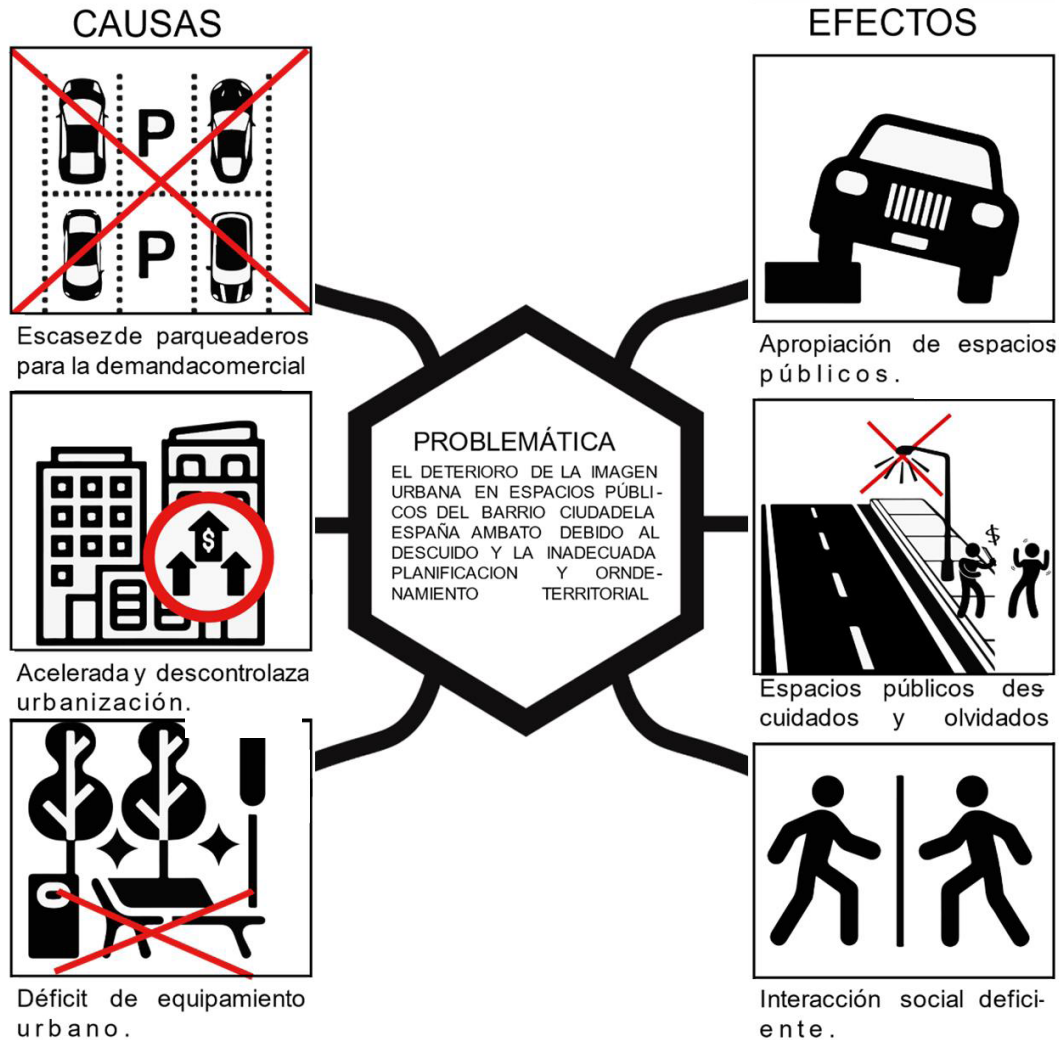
CAUSAS

P

P

Escasezde parqueaderos para la demandacomercial

$

Acelerada y descontrolaza urbanización.

Déficit de equipamiento urbano.

PROBLEMÁTICA

EL DETERIORO DE LA IMAGEN URBANA EN ESPACIOS PÚBLICOS DEL BARRIO CIUDADELA ESPAÑA AMBATO DEBIDO AL DESCUIDO Y LA INADECUADA PLANIFICACION Y ORNDENAMIENTO TERRITORIAL

EFECTOS

Apropiación de espacios públicos.

$

Espacios públicos descuidados y olvidados

Interacción social deficiente.